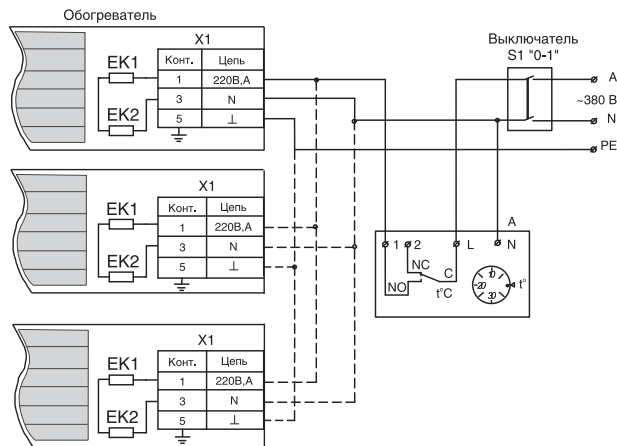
Обогреватель

X1

| Конт. | Цепь |
|---|---|
| 1 | 220В,А |
| 3 | N |
| 5 | ⊥ |

EK1
EK2

X1

| Конт. | Цепь |
|---|---|
| 1 | 220В,А |
| 3 | N |
| 5 | ⊥ |

EK1
EK2

X1

| Конт. | Цепь |
|---|---|
| 1 | 220В,А |
| 3 | N |
| 5 | ⊥ |

EK1
EK2

Выключатель
S1 "0-1"

A
~380 В
N
PE

A
1 2 L N
NC
C
NO
t°C
10
-20
30
t°